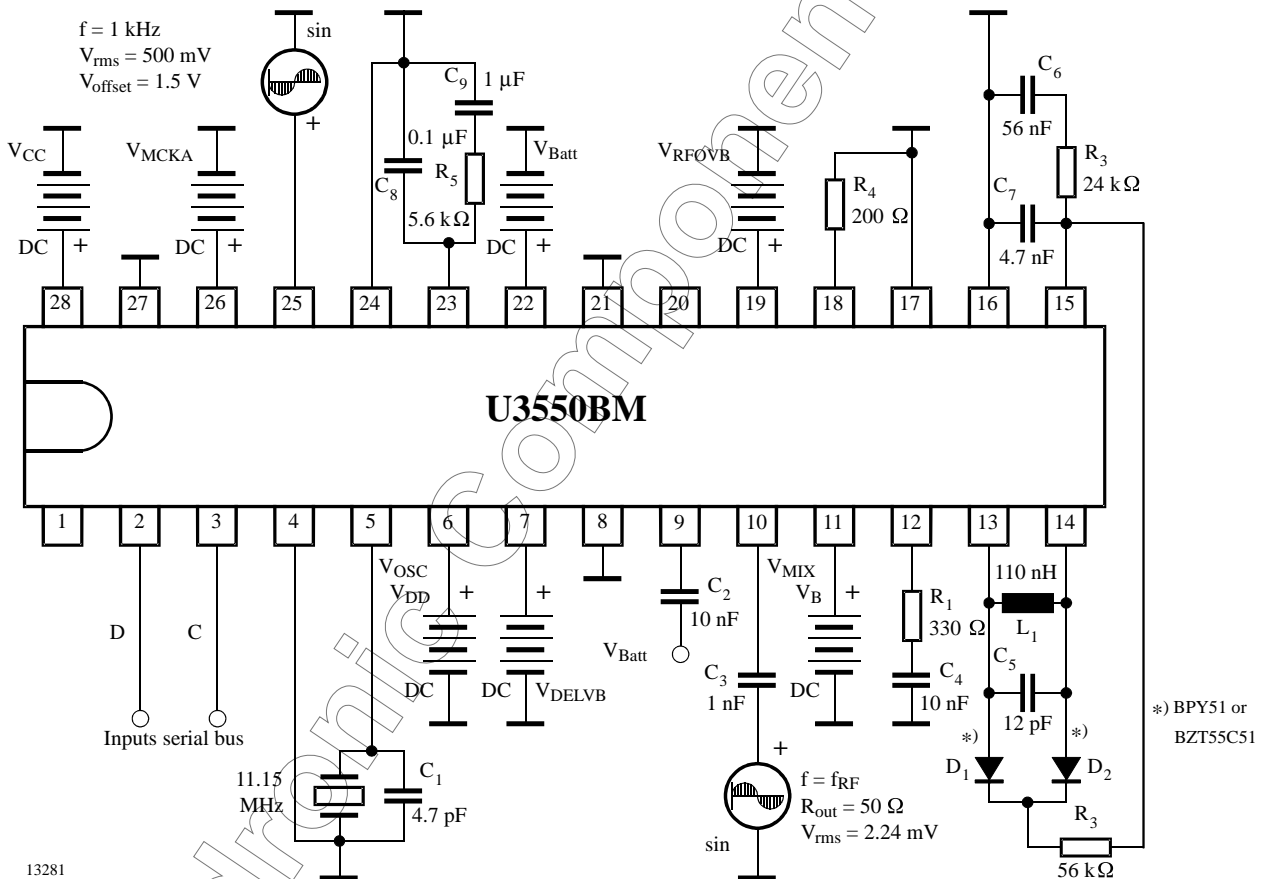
f = 1 kHz
$V_{rms}$ = 500 mV
$V_{offset}$ = 1.5 V

sin
+

$V_{CC}$
DC +

$V_{MCKA}$
DC +

$C_9$ 1 µF
0.1 µF
$C_8$
$R_5$
5.6 kΩ

$V_{Batt}$
DC +

$V_{RFOVB}$
DC +

$R_4$
200 Ω

$C_6$
56 nF
$R_3$
24 kΩ
$C_7$
4.7 nF

28 27 26 25 24 23 22 21 20 19 18 17 16 15

U3550BM

1 2 3 4 5 6 7 8 9 10 11 12 13 14

D
C
Inputs serial bus

$V_{OSC}$
$V_{DD}$
+
DC

+
DC
$V_{DELVB}$

$C_2$
10 nF
$V_{Batt}$

$V_{MIX}$
$V_B$
+
DC

$C_3$
1 nF

$R_1$
330 Ω
$C_4$
10 nF

110 nH
$L_1$
$C_5$
12 pF
*)
*)
$D_1$
$D_2$
$R_3$
56 kΩ

*) BPY51 or BZT55C51

11.15 MHz
$C_1$
4.7 pF

+
f = $f_{RF}$
$R_{out}$ = 50 Ω
$V_{rms}$ = 2.24 mV
sin

13281